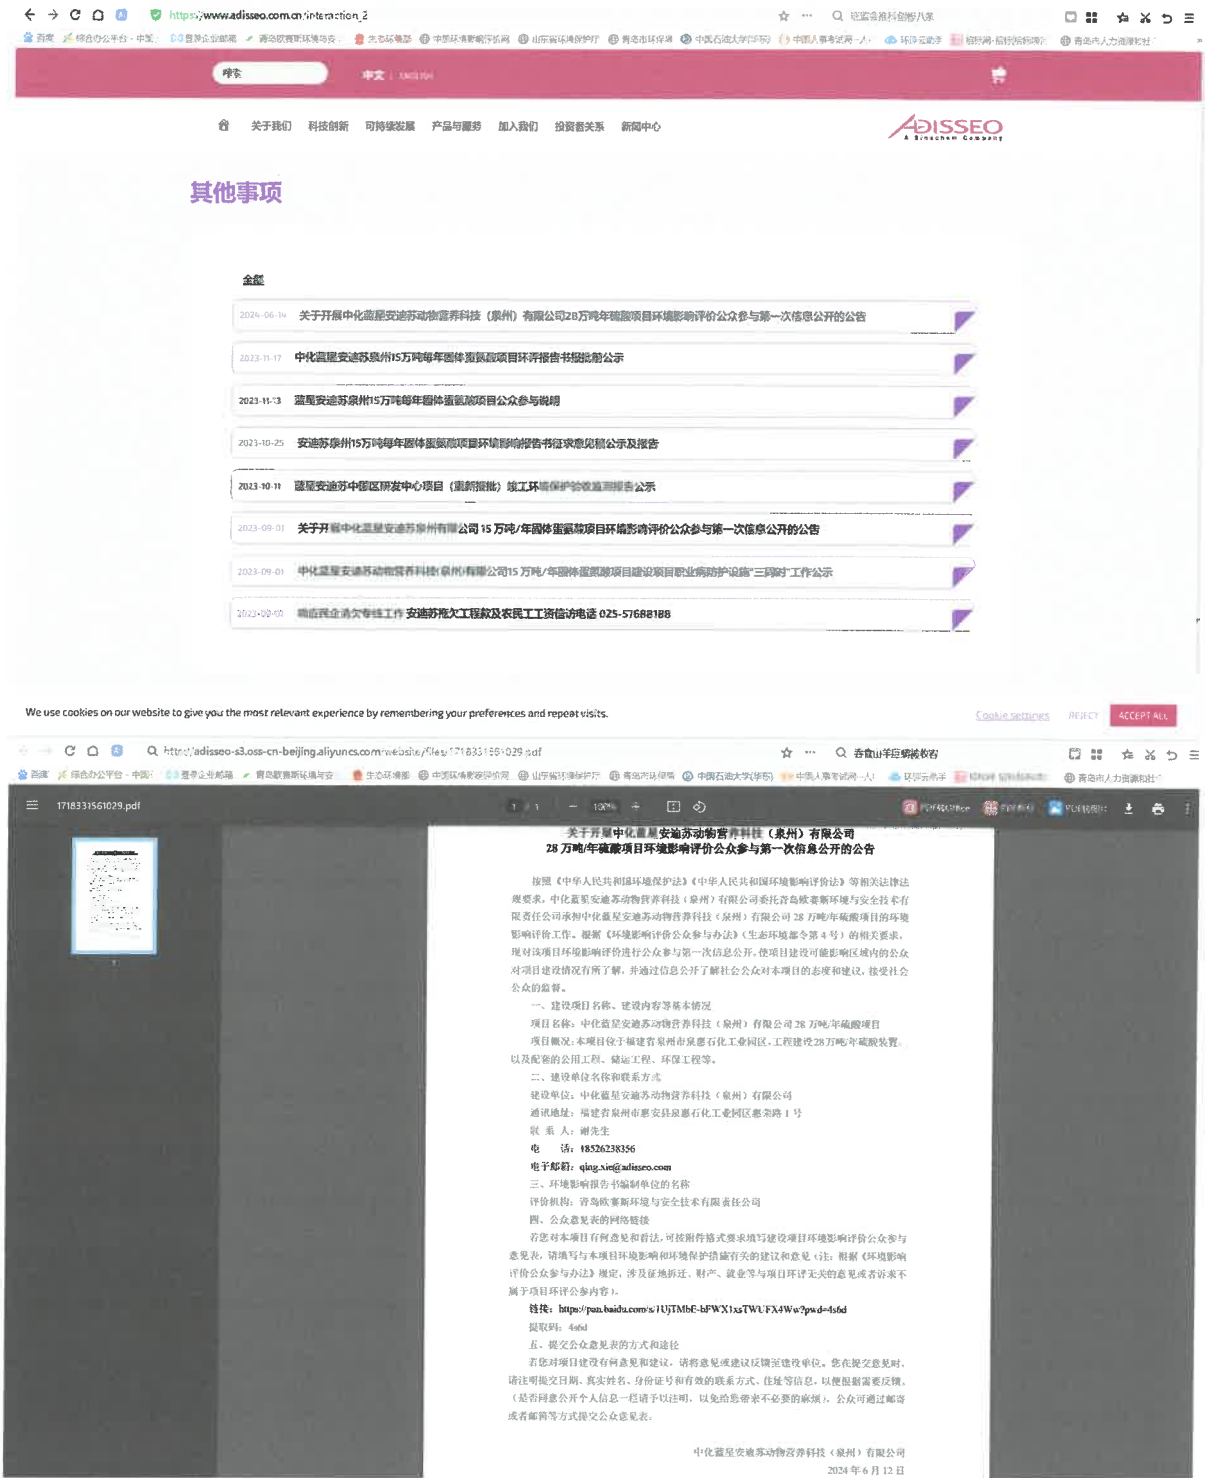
https://www.adisseo.com.cn/interaction_2

搜索

中文 | ENGLISH

关于我们 科技创新 可持续发展 产品与服务 加入我们 投资者关系 新闻中心

ADISSEO A Bluestar Company

其他事项

全部

2024-06-14 关于开展中化蓝星安迪苏动物营养科技（泉州）有限公司28万吨年硫酸项目环境影响评价公众参与第一次信息公开的公告

2023-11-17 中化蓝星安迪苏泉州15万吨每年固体蛋氨酸项目环评报告书报批前公示

2023-11-13 蓝星安迪苏泉州15万吨每年固体蛋氨酸项目公众参与说明

2023-10-25 安迪苏泉州15万吨每年固体蛋氨酸项目环境影响报告书征求意见稿公示及报告

2023-10-11 蓝星安迪苏中国区研发中心项目（重新报批）竣工环境保护验收监测报告公示

2023-09-01 关于开展中化蓝星安迪苏泉州有限公司 15 万吨/年固体蛋氨酸项目环境影响评价公众参与第一次信息公开的公告

2023-09-01 中化蓝星安迪苏动物营养科技(泉州)有限公司15万吨/年固体蛋氨酸项目建设项目职业病防护设施"三同时"工作公示

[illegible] 南京市清欠专线工作 安迪苏拖欠工程款及农民工工资信访电话 025-57688188

We use cookies on our website to give you the most relevant experience by remembering your preferences and repeat visits.

Cookie settings REJECT ACCEPT ALL

https://adisseo-s3.oss-cn-beijing.aliyuncs.com/website/files/1718331561029.pdf

1718331561029.pdf

1 / 1 100%

关于开展中化蓝星安迪苏动物营养科技（泉州）有限公司
28 万吨/年硫酸项目环境影响评价公众参与第一次信息公开的公告

按照《中华人民共和国环境保护法》《中华人民共和国环境影响评价法》等相关法律法规要求，中化蓝星安迪苏动物营养科技（泉州）有限公司委托青岛欧赛斯环境与安全技术有限责任公司承担中化蓝星安迪苏动物营养科技（泉州）有限公司 28 万吨/年硫酸项目的环境影响评价工作。根据《环境影响评价公众参与办法》(生态环境部令第 4 号）的相关要求，现对该项目环境影响评价进行公众参与第一次信息公开，使项目建设可能影响区域内的公众对项目建设情况有所了解，并通过信息公开了解社会公众对本项目的态度和建议，接受社会公众的监督。

一、建设项目名称、建设内容等基本情况

项目名称：中化蓝星安迪苏动物营养科技（泉州）有限公司 28 万吨/年硫酸项目

项目概况：本项目位于福建省泉州市泉惠石化工业园区，工程建设28万吨/年硫酸装置，以及配套的公用工程、储运工程、环保工程等。

二、建设单位名称和联系方式

建设单位：中化蓝星安迪苏动物营养科技（泉州）有限公司

通讯地址：福建省泉州市惠安县泉惠石化工业园区惠东路 1 号

联 系 人：谢先生

电 话：18526238356

电子邮箱：qing.xie@adisseo.com

三、环境影响报告书编制单位的名称

评价机构：青岛欧赛斯环境与安全技术有限责任公司

四、公众意见表的网络链接

若您对本项目有何意见和看法，可按附件格式要求填写建设项目环境影响评价公众参与意见表，请填写与本项目环境影响和环境保护措施有关的建议和意见（注：根据《环境影响评价公众参与办法》规定，涉及征地拆迁、财产、就业等与项目环评无关的意见或者诉求不属于项目环评公参内容）。

链接：https://pan.baidu.com/s/1UjTMbE-bFWX1xsTWUFX4Ww?pwd=4s6d

提取码：4s6d

五、提交公众意见表的方式和途径

若您对项目建设有何意见和建议，请将意见或建议反馈至建设单位。您在提交意见时，请注明提交日期、真实姓名、身份证号和有效的联系方式、住址等信息，以便根据需要反馈。（是否同意公开个人信息一栏请予以注明，以免给您带来不必要的麻烦）。公众可通过邮寄或者邮箱等方式提交公众意见表。

中化蓝星安迪苏动物营养科技（泉州）有限公司
2024 年 6 月 12 日